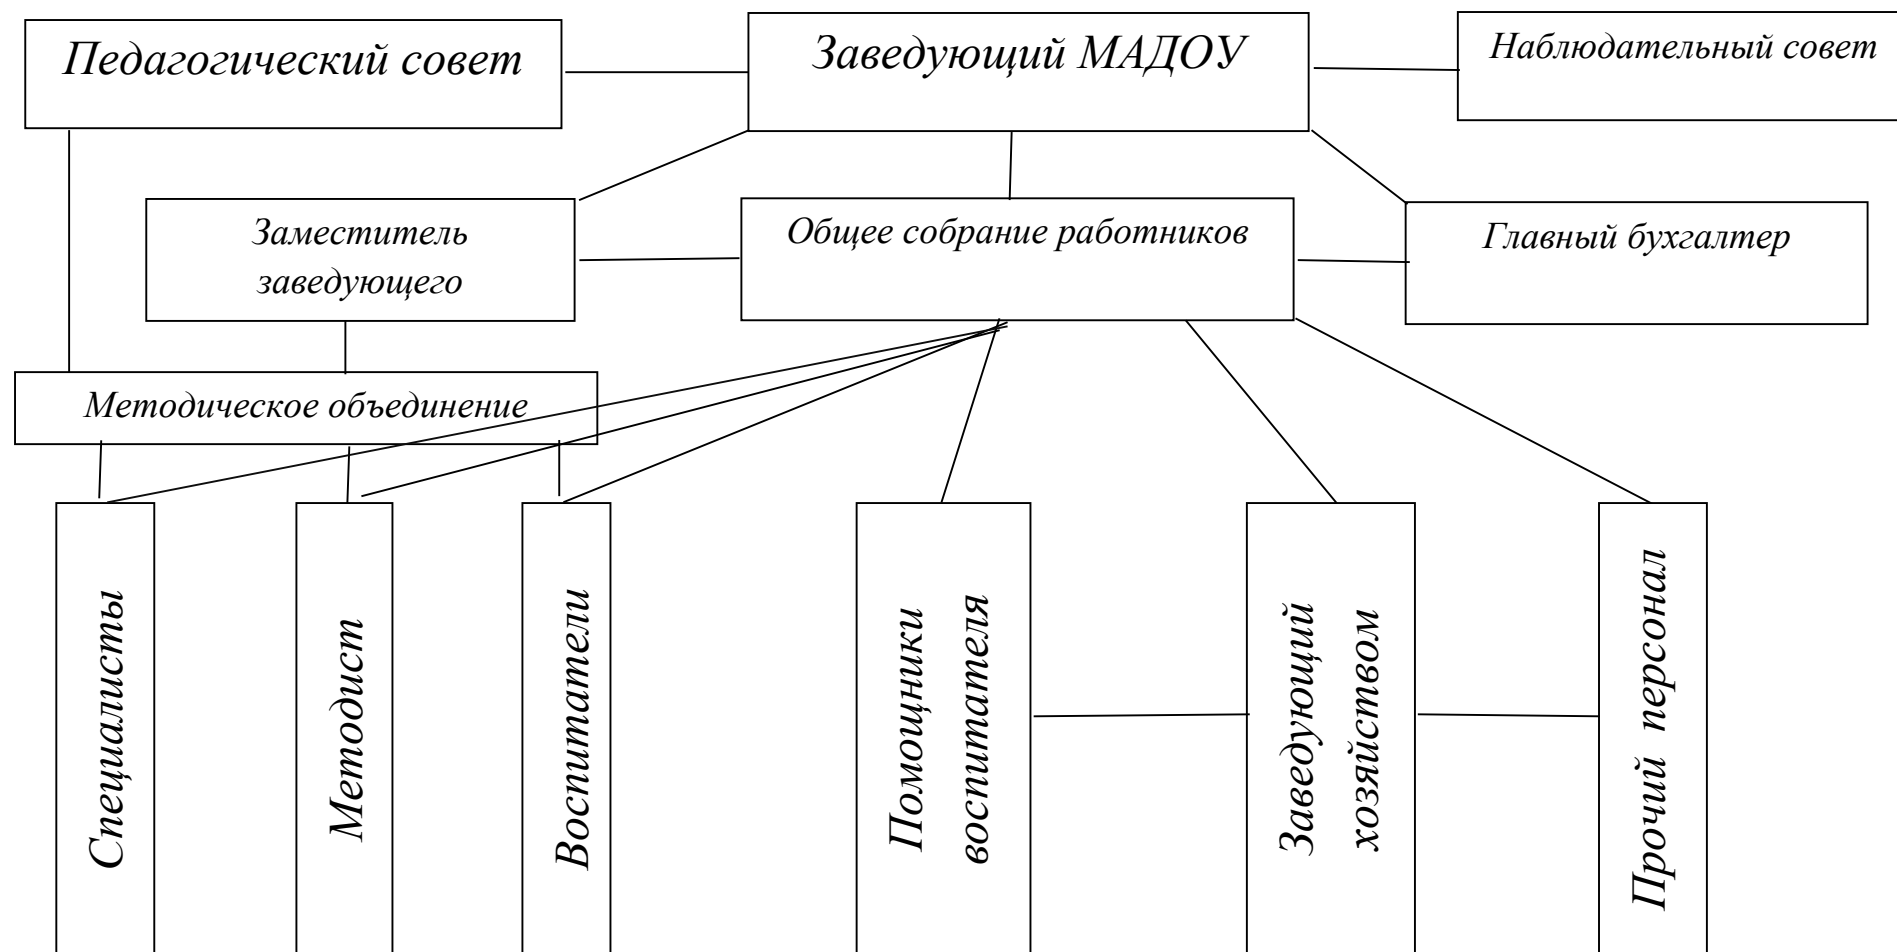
Педагогический совет

Заведующий МАДОУ

Наблюдательный совет

Заместитель заведующего

Общее собрание работников

Главный бухгалтер

Методическое объединение

Специалисты

Методист

Воспитатели

Помощники воспитателя

Заведующий хозяйством

Прочий персонал